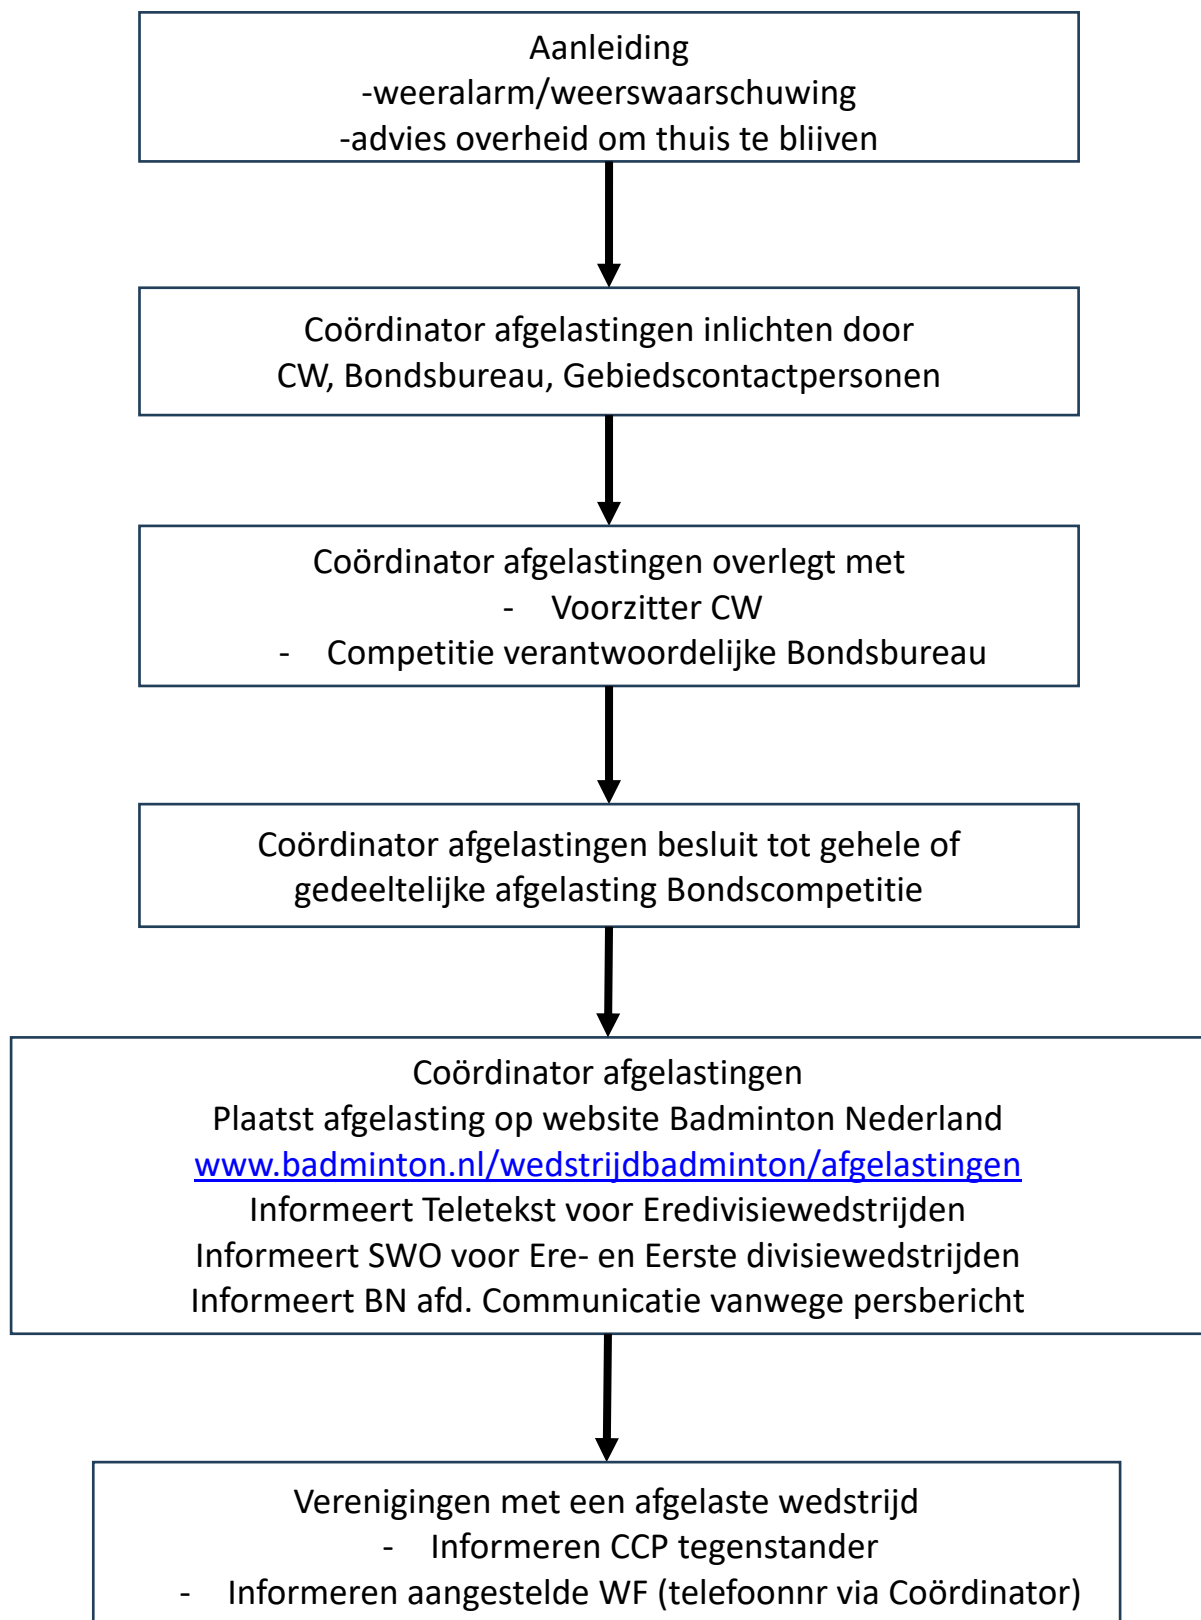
Aanleiding
-weeralarm/weerswaarschuwing
-advies overheid om thuis te blijven

Coördinator afgelastingen inlichten door CW, Bondsbureau, Gebiedscontactpersonen

Coördinator afgelastingen overlegt met
- Voorzitter CW
- Competitie verantwoordelijke Bondsbureau

Coördinator afgelastingen besluit tot gehele of gedeeltelijke afgelasting Bondscompetitie

Coördinator afgelastingen
Plaatst afgelasting op website Badminton Nederland
www.badminton.nl/wedstrijdbadminton/afgelastingen
Informeert Teletekst voor Eredivisiewedstrijden
Informeert SWO voor Ere- en Eerste divisiewedstrijden
Informeert BN afd. Communicatie vanwege persbericht

Verenigingen met een afgelaste wedstrijd
- Informeren CCP tegenstander
- Informeren aangestelde WF (telefoonnr via Coördinator)